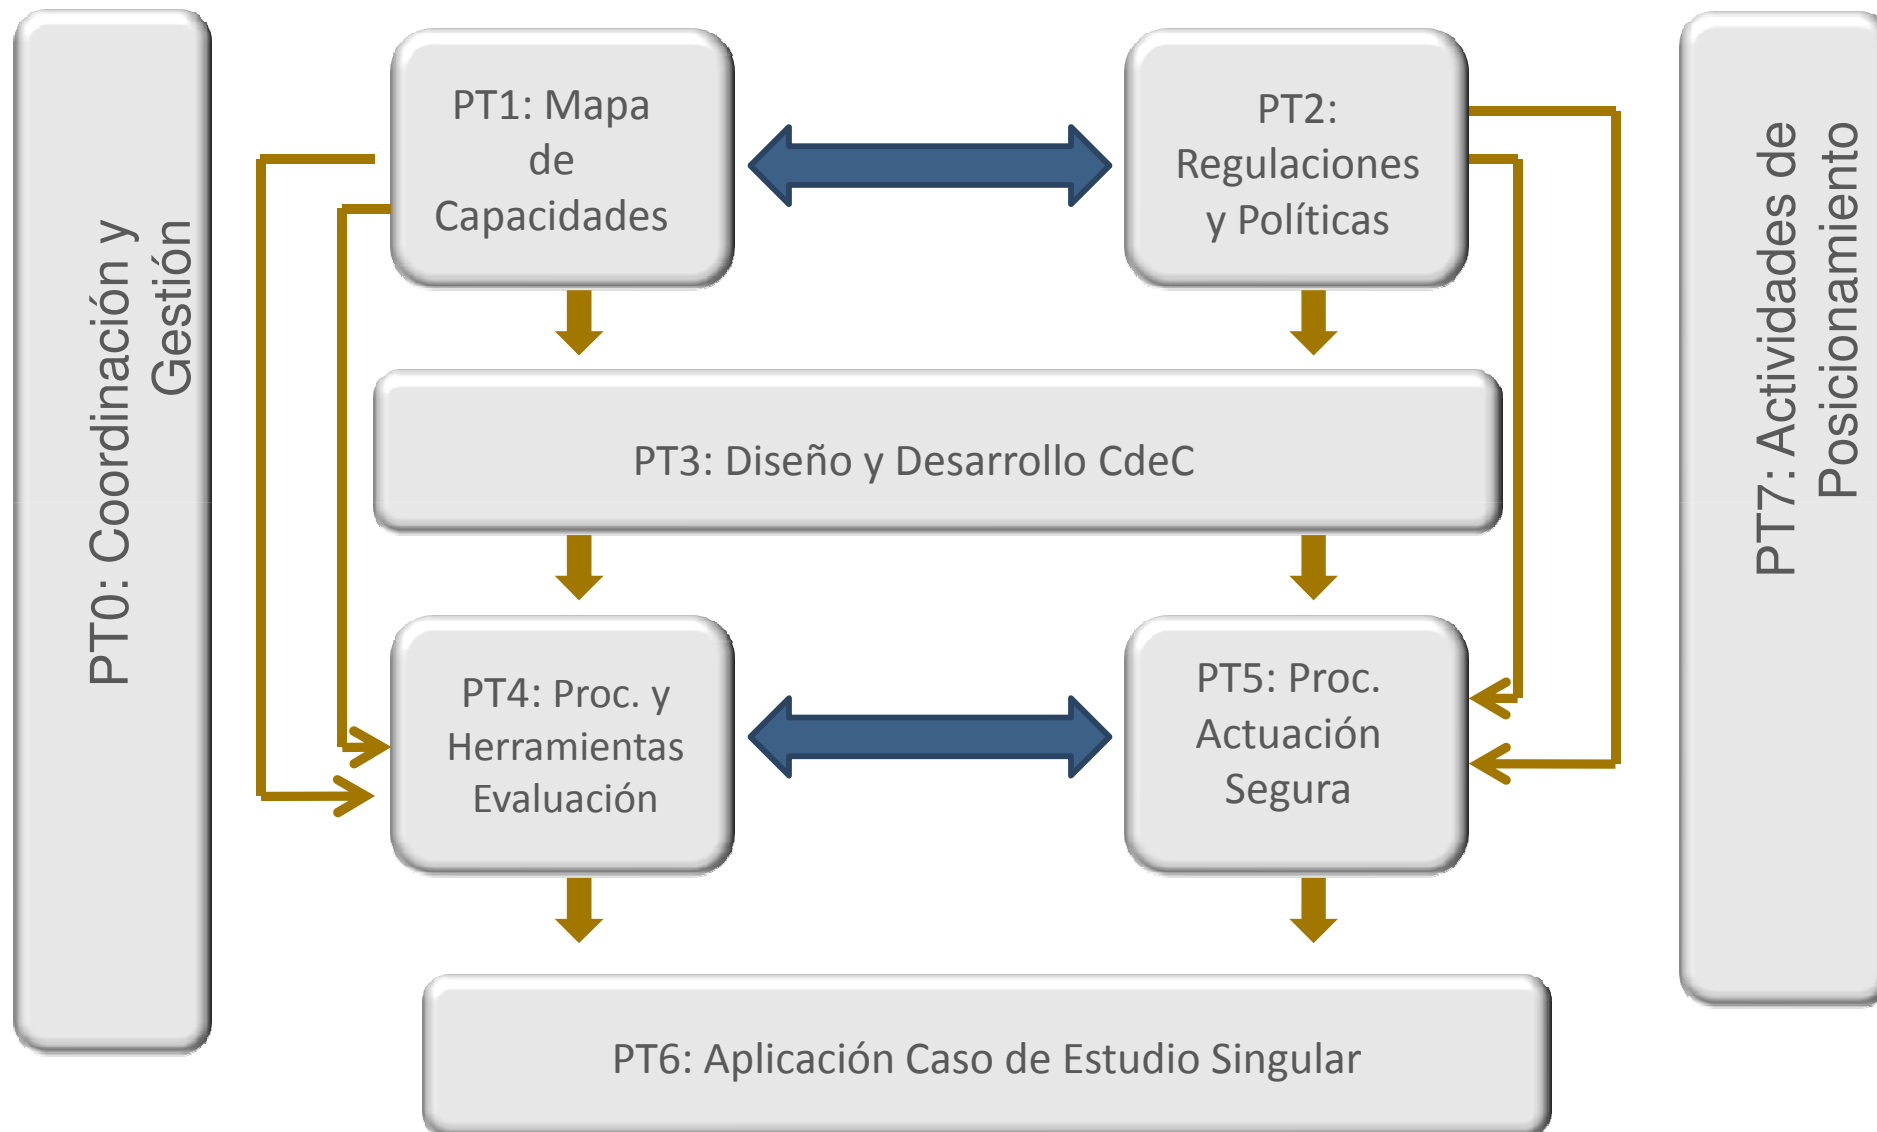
PT0: Coordinación y Gestión

PT1: Mapa de Capacidades

PT2: Regulaciones y Políticas

PT7: Actividades de Posicionamiento

PT3: Diseño y Desarrollo CdeC

PT4: Proc. y Herramientas Evaluación

PT5: Proc. Actuación Segura

PT6: Aplicación Caso de Estudio Singular